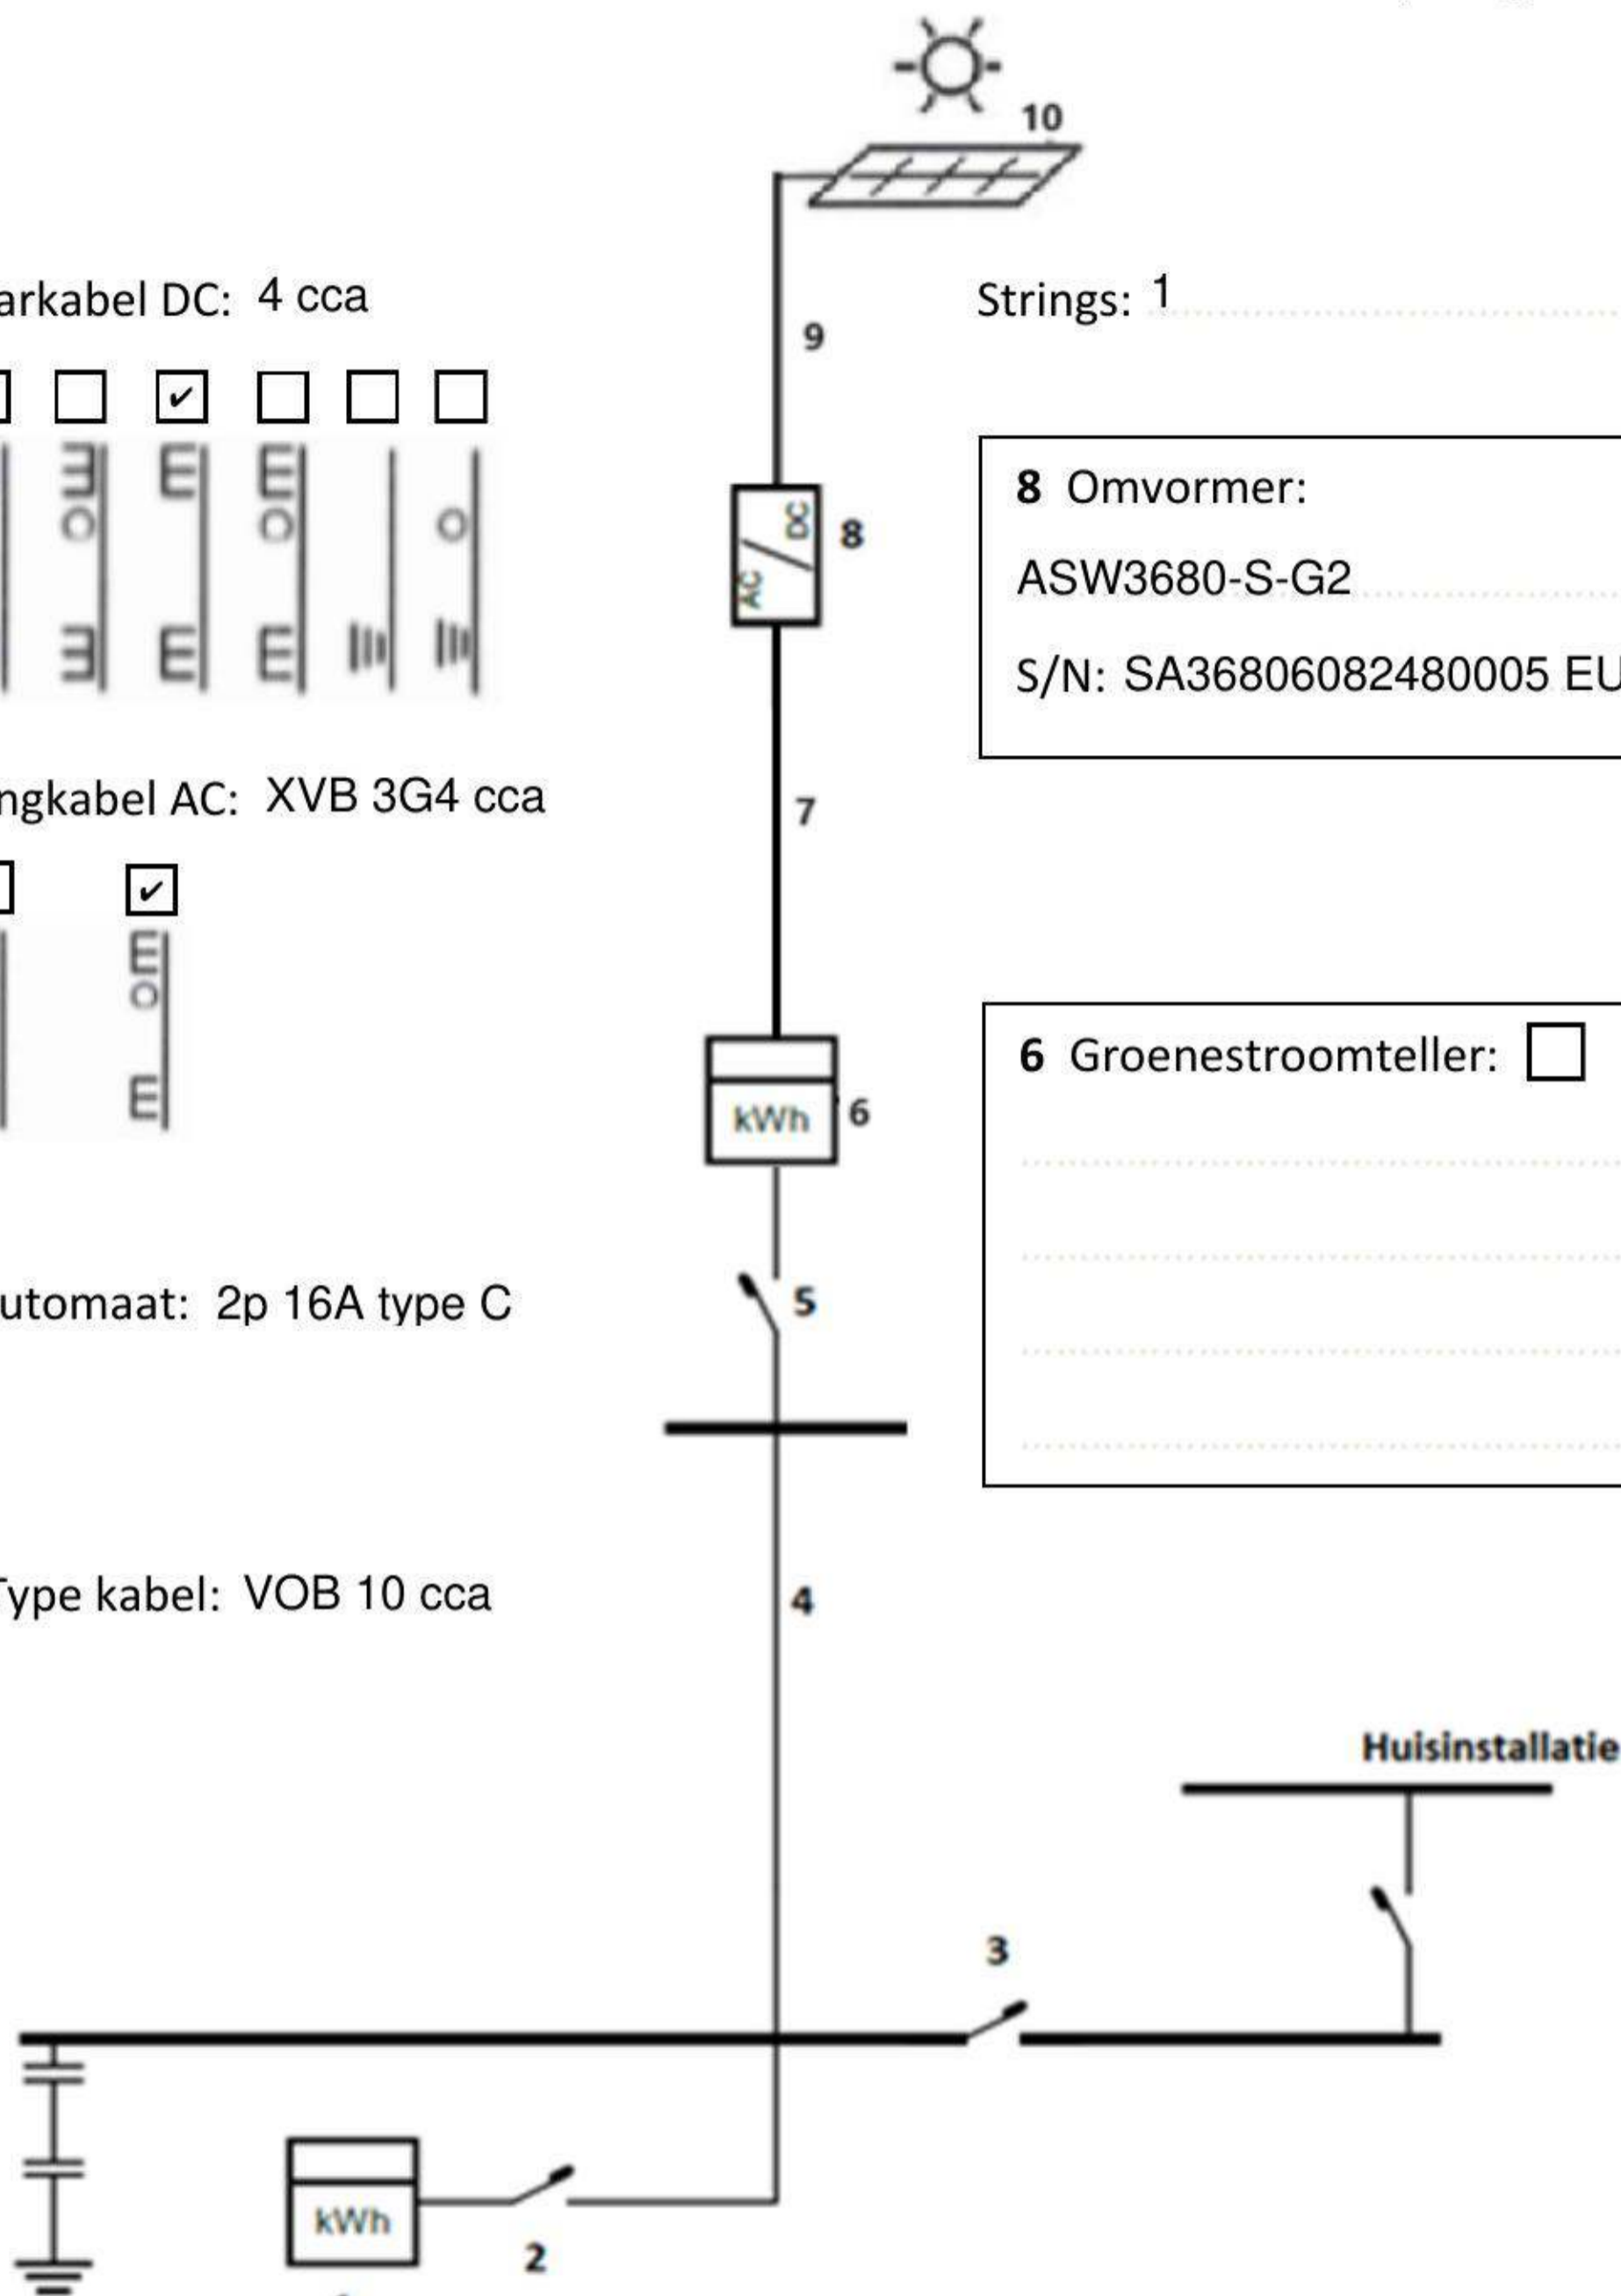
10

arkabel DC: 4 cca

Strings: 1

9

8

AC / DC

8 Omvormer:

ASW3680-S-G2

S/N: SA36806082480005 EU

ngkabel AC: XVB 3G4 cca

7

6 Groenestroomteller:

kWh 6

utomaat: 2p 16A type C

5

Type kabel: VOB 10 cca

4

Huisinstallatie

3

kWh

2